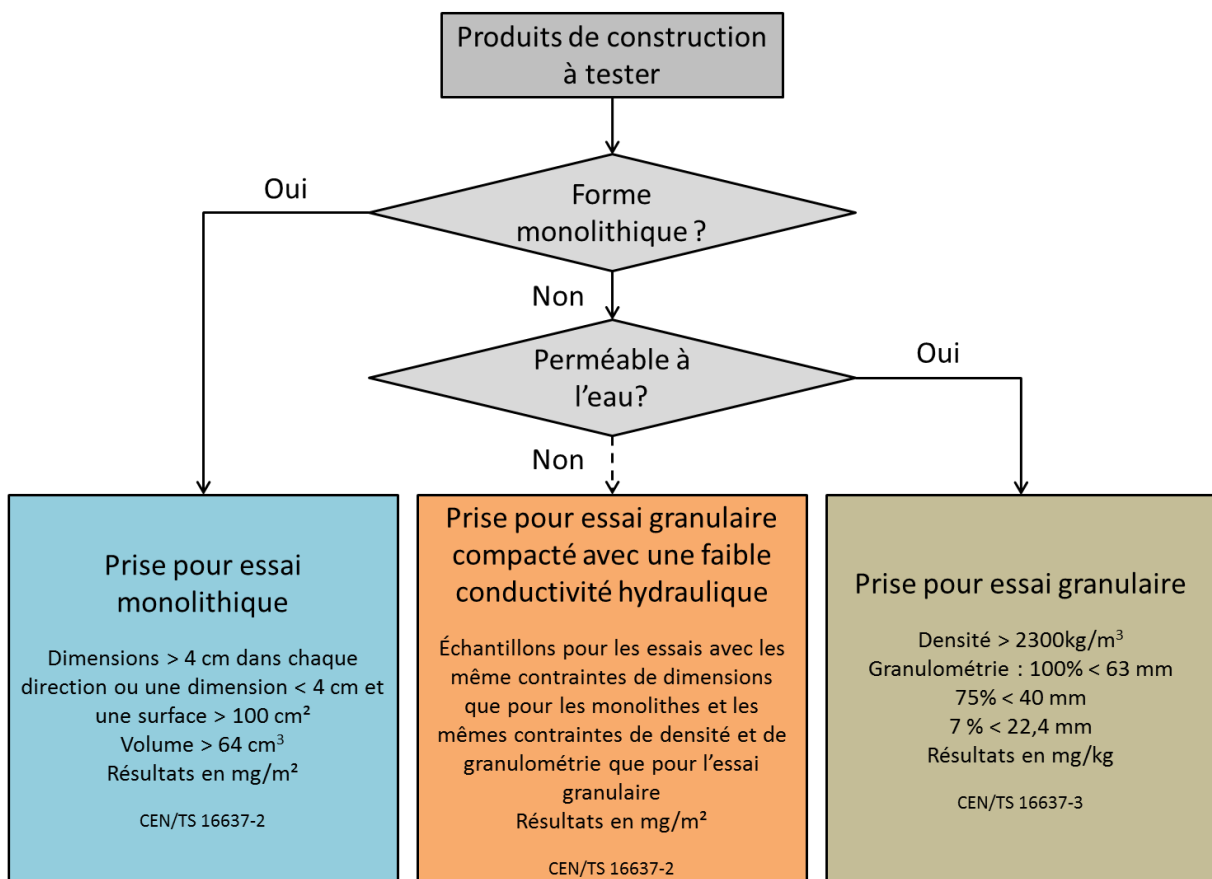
Produits de construction à tester

Forme monolithique ?

Oui

Non

Perméable à l'eau?

Oui

Non

Prise pour essai monolithique

Dimensions > 4 cm dans chaque direction ou une dimension < 4 cm et une surface > 100 cm²
Volume > 64 cm$^3$
Résultats en mg/m²

CEN/TS 16637-2

Prise pour essai granulaire compacté avec une faible conductivité hydraulique

Échantillons pour les essais avec les même contraintes de dimensions que pour les monolithes et les mêmes contraintes de densité et de granulométrie que pour l'essai granulaire
Résultats en mg/m²

CEN/TS 16637-2

Prise pour essai granulaire

Densité > 2300kg/m$^3$
Granulométrie : 100% < 63 mm
75% < 40 mm
7 % < 22,4 mm
Résultats en mg/kg

CEN/TS 16637-3